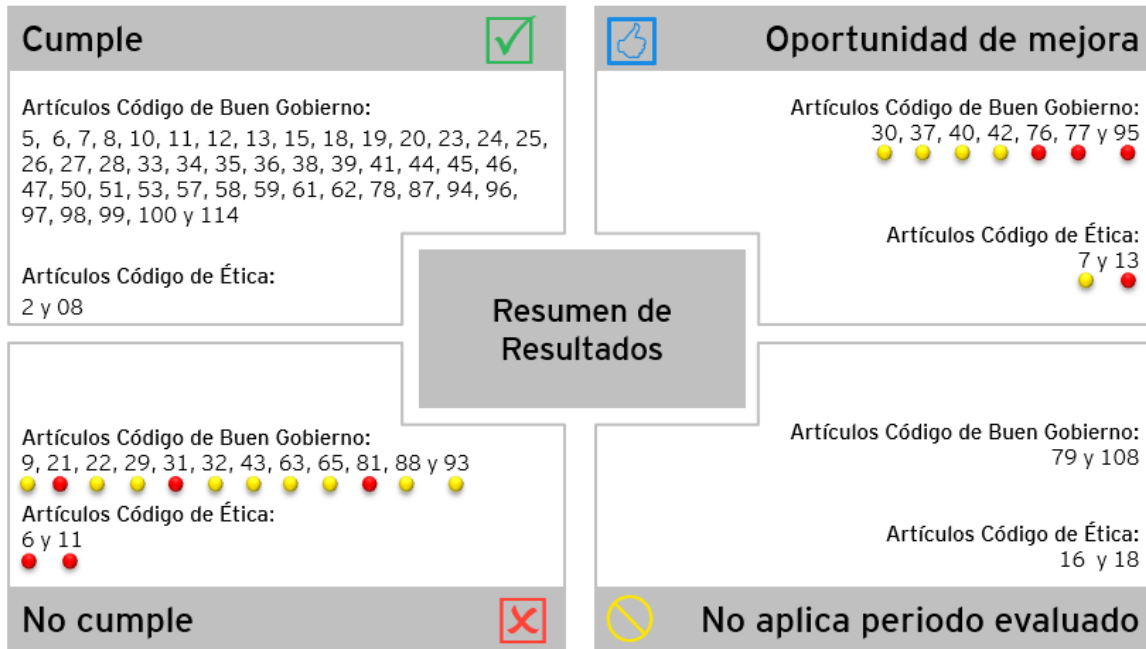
Cumple

Artículos Código de Buen Gobierno:
5, 6, 7, 8, 10, 11, 12, 13, 15, 18, 19, 20, 23, 24, 25, 26, 27, 28, 33, 34, 35, 36, 38, 39, 41, 44, 45, 46, 47, 50, 51, 53, 57, 58, 59, 61, 62, 78, 87, 94, 96, 97, 98, 99, 100 y 114

Artículos Código de Ética:
2 y 08

Oportunidad de mejora

Artículos Código de Buen Gobierno:
30, 37, 40, 42, 76, 77 y 95

Artículos Código de Ética:
7 y 13

Resumen de Resultados

Artículos Código de Buen Gobierno:
9, 21, 22, 29, 31, 32, 43, 63, 65, 81, 88 y 93

Artículos Código de Ética:
6 y 11

No cumple

Artículos Código de Buen Gobierno:
79 y 108

Artículos Código de Ética:
16 y 18

No aplica periodo evaluado